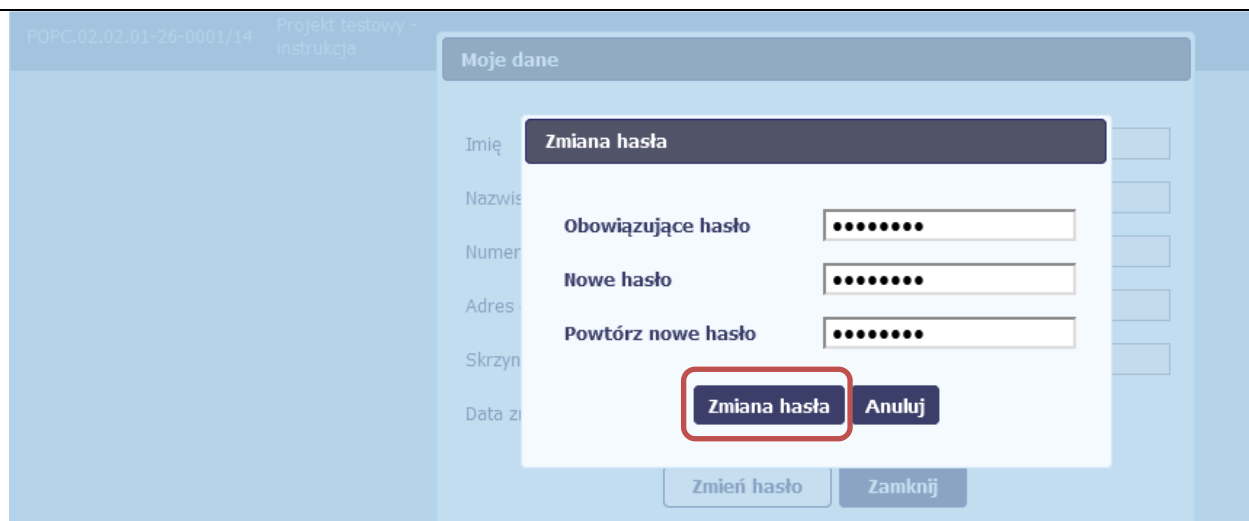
POPC.02.02.01-26-0001/14 Projekt testowy - instrukcja

Moje dane

Imię
Nazwis
Numer
Adres
Skrzyn
Data z

Zmiana hasła

Obowiązujące hasło ••••••••
Nowe hasło ••••••••
Powtórz nowe hasło ••••••••

Zmiana hasła Anuluj

Zmień hasło Zamknij